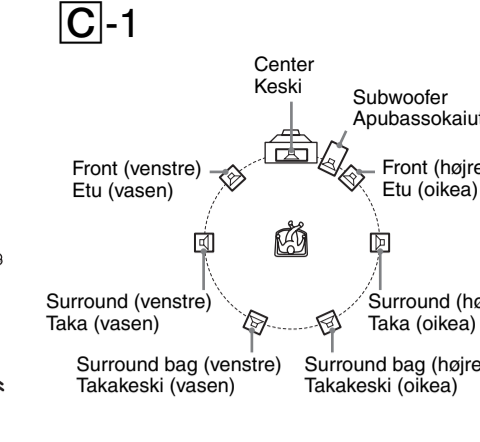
C-1

Center
Keski

Subwoofer
Apubassokaiut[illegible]

Front (venstre)
Etu (vasen)

Front (højre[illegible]
Etu (oikea)

Surround (venstre)
Taka (vasen)

Surround (hø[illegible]
Taka (oikea)

Surround bag (venstre)
Takakeski (vasen)

Surround bag (højre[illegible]
Takakeski (oikea)